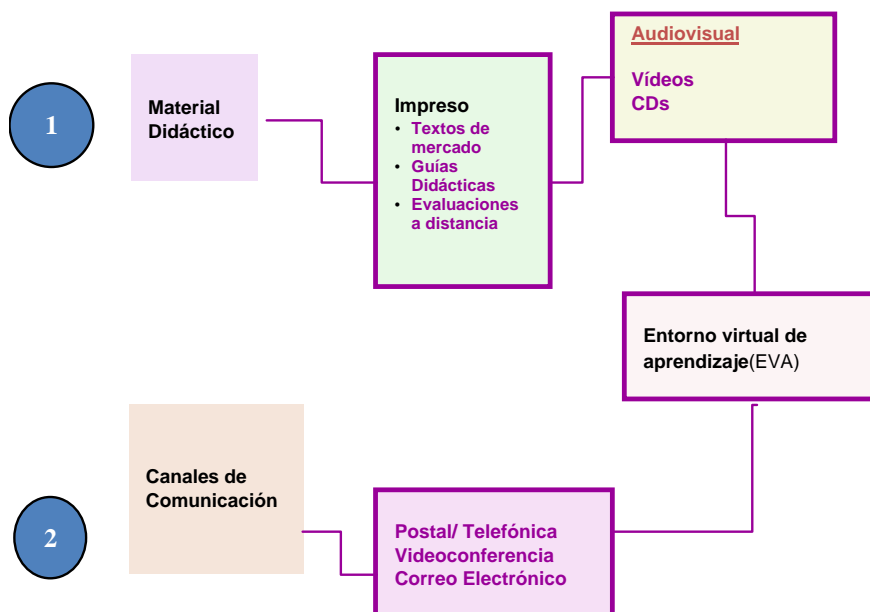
1

Material Didáctico

Impreso
- Textos de mercado
- Guías Didácticas
- Evaluaciones a distancia

Audiovisual

Vídeos
CDs

Entorno virtual de aprendizaje(EVA)

2

Canales de Comunicación

Postal/ Telefónica
Videoconferencia
Correo Electrónico